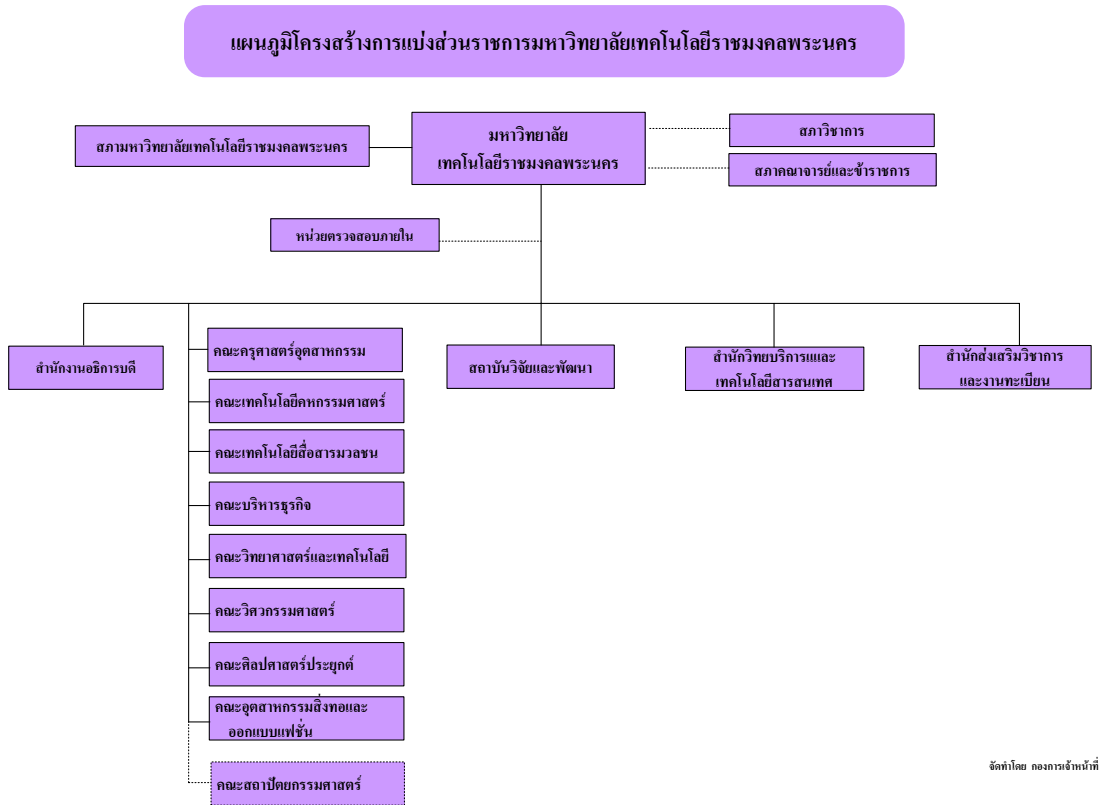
แผนภูมิโครงสร้างการแบ่งส่วนราชการมหาวิทยาลัยเทคโนโลยีราชมงคลพระนคร

สภามหาวิทยาลัยเทคโนโลยีราชมงคลพระนคร

มหาวิทยาลัย
เทคโนโลยีราชมงคลพระนคร

สภาวิชาการ

สภาคณาจารย์และข้าราชการ

หน่วยตรวจสอบภายใน

สำนักงานอธิการบดี

คณะครุศาสตร์อุตสาหกรรม

คณะเทคโนโลยีคหกรรมศาสตร์

คณะเทคโนโลยีสื่อสารมวลชน

คณะบริหารธุรกิจ

คณะวิทยาศาสตร์และเทคโนโลยี

คณะวิศวกรรมศาสตร์

คณะศิลปศาสตร์ประยุกต์

คณะอุตสาหกรรมสิ่งทอและออกแบบแฟชั่น

คณะสถาปัตยกรรมศาสตร์

สถาบันวิจัยและพัฒนา

สำนักวิทยบริการและเทคโนโลยีสารสนเทศ

สำนักส่งเสริมวิชาการและงานทะเบียน

จัดทำโดย กองการเจ้าหน้าที่